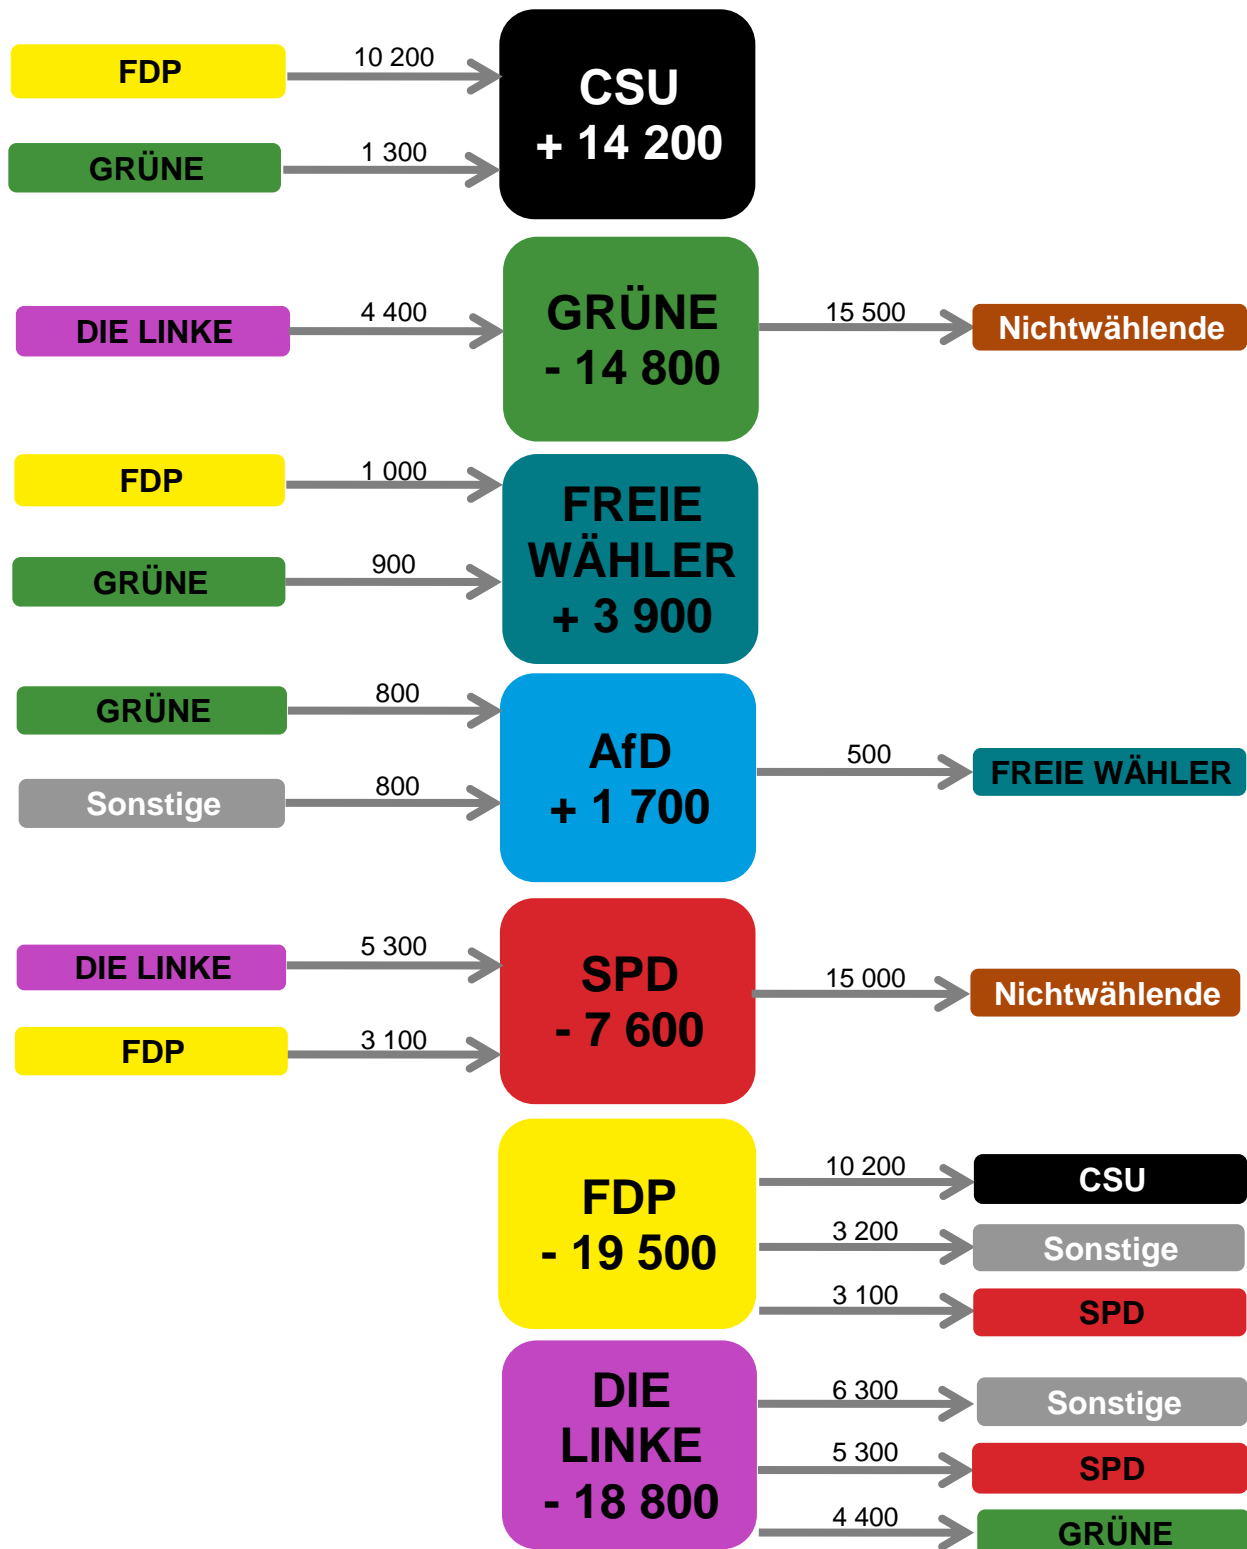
FDP
10 200
GRÜNE
1 300
CSU
+ 14 200

DIE LINKE
4 400
GRÜNE
- 14 800
15 500
Nichtwählende

FDP
1 000
GRÜNE
900
FREIE WÄHLER
+ 3 900

GRÜNE
800
Sonstige
800
AfD
+ 1 700
500
FREIE WÄHLER

DIE LINKE
5 300
FDP
3 100
SPD
- 7 600
15 000
Nichtwählende

FDP
- 19 500
10 200
CSU
3 200
Sonstige
3 100
SPD

DIE LINKE
- 18 800
6 300
Sonstige
5 300
SPD
4 400
GRÜNE